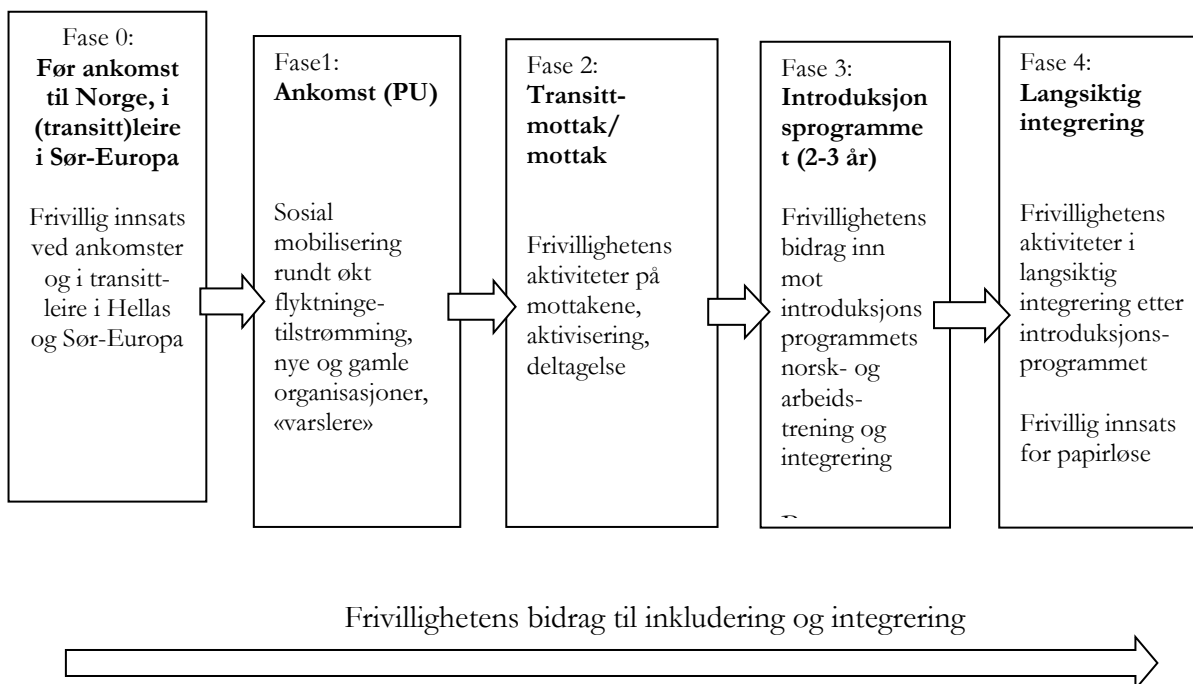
Fase 0:
**Før ankomst til Norge, i (transitt)leire i Sør-Europa**

Frivillig innsats ved ankomster og i transittleire i Hellas og Sør-Europa

Fase1:
**Ankomst (PU)**

Sosial mobilisering rundt økt flyktningetilstrømming, nye og gamle organisasjoner, «varslere»

Fase 2:
**Transittmottak/ mottak**

Frivillighetens aktiviteter på mottakene, aktivisering, deltagelse

Fase 3:
**Introduksjonsprogrammet (2-3 år)**

Frivillighetens bidrag inn mot introduksjonsprogrammets norsk- og arbeidstrening og integrering

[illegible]

Fase 4:
**Langsiktig integrering**

Frivillighetens aktiviteter i langsiktig integrering etter introduksjonsprogrammet

Frivillig innsats for papirløse

Frivillighetens bidrag til inkludering og integrering